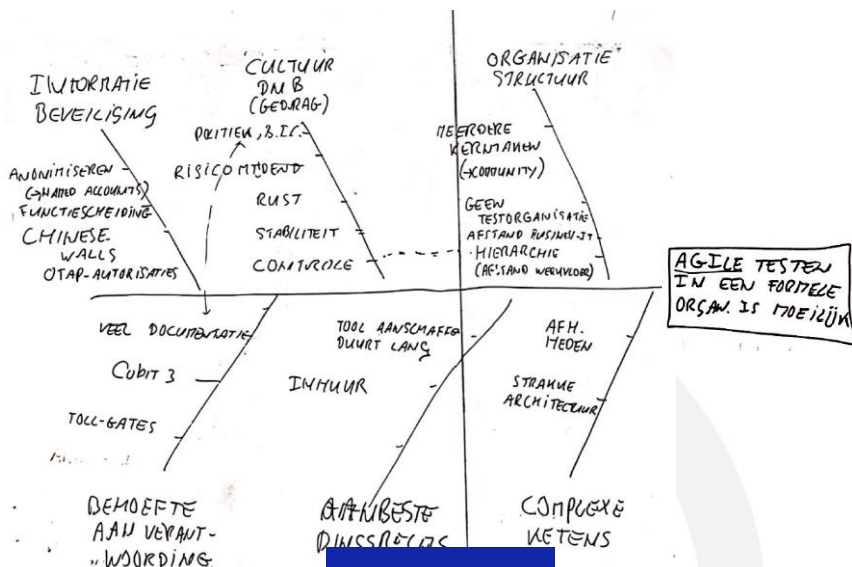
INFORMATIE BEVEILIGING

CULTUUR DNB (GEDRAG)

ORGANISATIE STRUCTUUR

POLITIEK, B.I.C.

RISICOMIJDEND

RUST

STABILITEIT

CONTROLE

ANONIMISEREN (SHARED ACCOUNTS)

FUNCTIESCHEIDING

CHINESE-WALLS

OTAP-AUTORISATIES

MEERDERE KERNTAKEN (COMMUNITY)

GEEN TESTORGANISATIE

AFSTAND BUSINESS-IT

HIERARCHIE (AFSTAND WERKVLOER)

AGILE TESTEN IN EEN FORMELE ORGAN. IS MOEILIJK

VEEL DOCUMENTATIE

COBIT 3

TOLL-GATES

TOOL AANSCHAFFEN DUURT LANG

INHUUR

AFH. HEDEN

STRAKKE ARCHITECTUUR

BEHOEFTE AAN VERANTWOORDING

AANBESTE DIENSTVERLENING

COMPLEXE KETENS